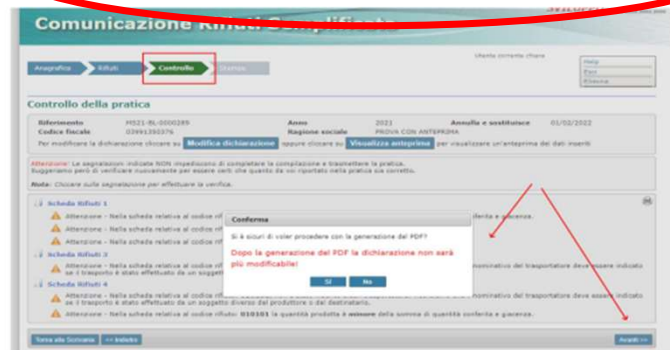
Comunicazione Rifiuti Semplificata

Utente corrente chiara

Help
Esci
Elenco

Anagrafica | Rifiuti | Controllo | Stampa

Controllo della pratica

| Riferimento | M521-BL-0000289 | Anno | 2022 | Annulla e sostituisce | 01/02/2022 |
|---|---|---|---|---|---|
| Codice fiscale | 03991350376 | Ragione sociale | PROVA CON ANTEPRIMA | | |

Per modificare la dichiarazione cliccare su Modifica dichiarazione oppure cliccare su Visualizza anteprima per visualizzare un'anteprima dei dati inseriti

Attenzione: Le segnalazioni indicate NON impediscono di completare la compilazione e trasmettere la pratica. Suggeriamo però di verificare nuovamente per essere certi che quanto da voi riportato nella pratica sia corretto.

Nota: Cliccare sulla segnalazione per effettuare la verifica.

Scheda Rifiuti 1
Attenzione - Nella scheda relativa al codice rif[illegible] conferita e giacenza.
Attenzione - Nella scheda relativa al codice rif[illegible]
Attenzione - Nella scheda relativa al codice rif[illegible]

Scheda Rifiuti 3
Attenzione - Nella scheda relativa al codice rif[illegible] nominativo del trasportatore deve essere indicato se il trasporto è stato effettuato da un soggett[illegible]

Scheda Rifiuti 4
Attenzione - Nella scheda relativa al codice rif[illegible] nominativo del trasportatore deve essere indicato se il trasporto è stato effettuato da un soggetto diverso dal produttore o dal destinatario.
Attenzione - Nella scheda relativa al codice rifiuto: 010101 la quantità prodotta è minore della somma di quantità conferita e giacenza.

Conferma
Si è sicuri di voler procedere con la generazione del PDF?
Dopo la generazione del PDF la dichiarazione non sarà più modificabile!
Sì No

Torna alla Scrivania | << Indietro | Avanti >>